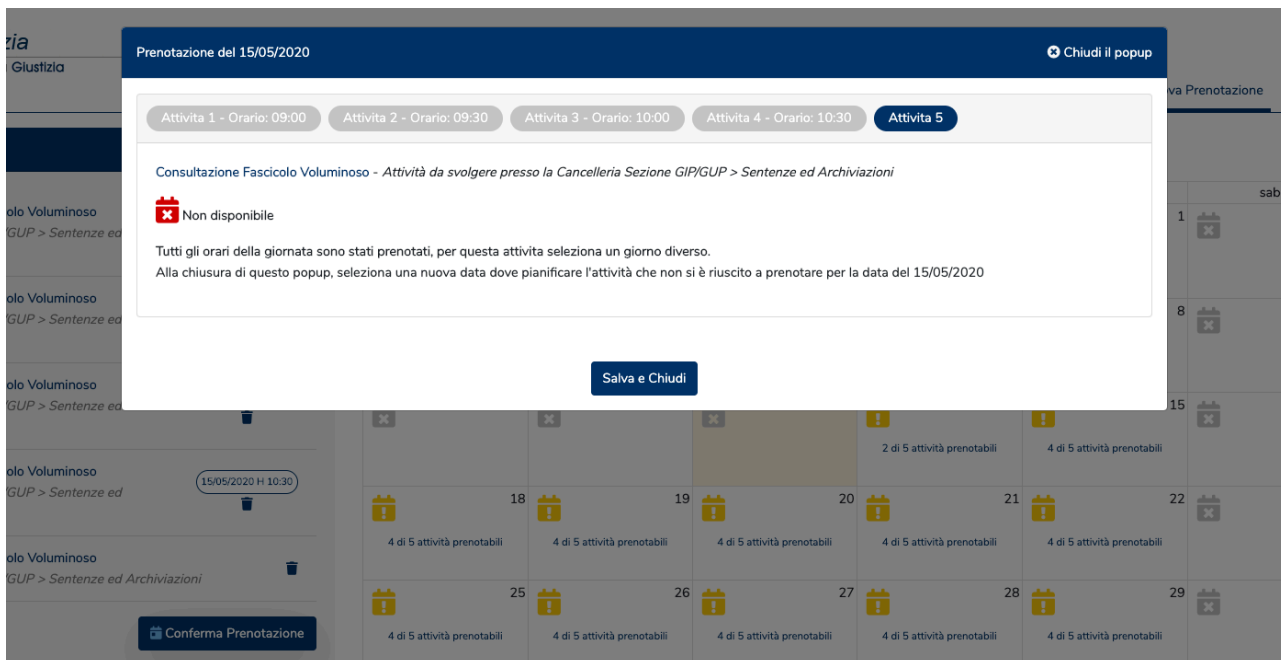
zia
i Giustizia

Prenotazione del 15/05/2020

Chiudi il popup

va Prenotazione

Attivita 1 - Orario: 09:00 Attivita 2 - Orario: 09:30 Attivita 3 - Orario: 10:00 Attivita 4 - Orario: 10:30 Attivita 5

Consultazione Fascicolo Voluminoso - *Attività da svolgere presso la Cancelleria Sezione GIP/GUP > Sentenze ed Archiviazioni*

Non disponibile

Tutti gli orari della giornata sono stati prenotati, per questa attivita seleziona un giorno diverso.
Alla chiusura di questo popup, seleziona una nuova data dove pianificare l'attività che non si è riuscito a prenotare per la data del 15/05/2020

Salva e Chiudi

olo Voluminoso
/GUP > Sentenze ed

olo Voluminoso
/GUP > Sentenze ed

olo Voluminoso
/GUP > Sentenze ed

olo Voluminoso
/GUP > Sentenze ed
15/05/2020 H 10:30

olo Voluminoso
/GUP > Sentenze ed Archiviazioni

Confema Prenotazione

sab
1
8
15
2 di 5 attività prenotabili
4 di 5 attività prenotabili
18 19 20 21 22
4 di 5 attività prenotabili
4 di 5 attività prenotabili
4 di 5 attività prenotabili
4 di 5 attività prenotabili
4 di 5 attività prenotabili
25 26 27 28 29
4 di 5 attività prenotabili
4 di 5 attività prenotabili
4 di 5 attività prenotabili
4 di 5 attività prenotabili
4 di 5 attività prenotabili